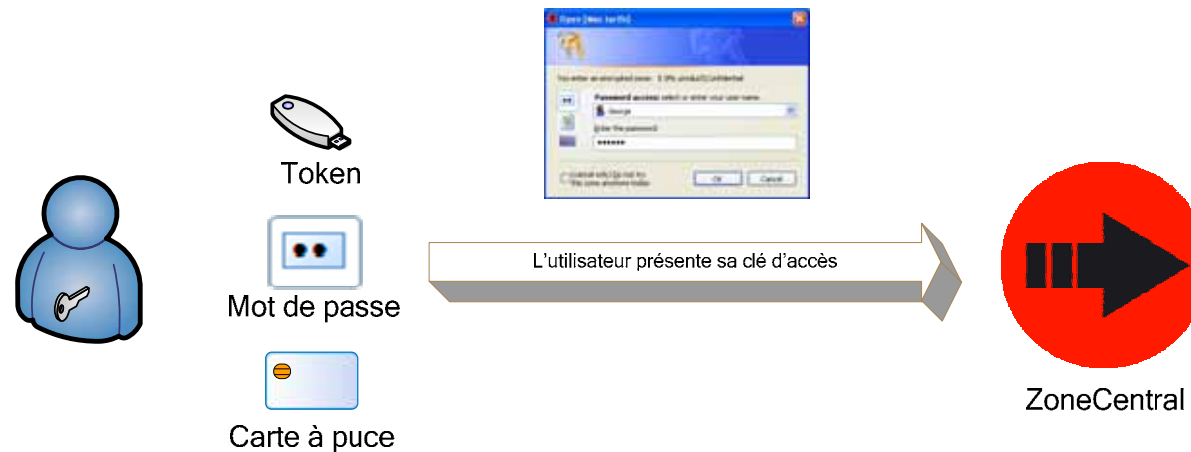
Open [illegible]

You enter an encrypted zone : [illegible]

Password access: select or enter your user name

George

Enter the password

•••••••

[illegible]

Ok

Cancel

Token

Mot de passe

Carte à puce

L'utilisateur présente sa clé d'accès

ZoneCentral